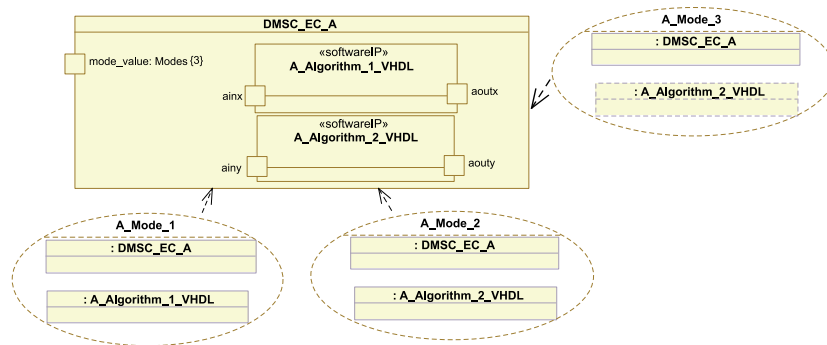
DMSC_EC_A

mode_value: Modes {3}

«softwareIP»
A_Algorithm_1_VHDL

ainx

aoutx

«softwareIP»
A_Algorithm_2_VHDL

ainy

aouty

A_Mode_3

: DMSC_EC_A

: A_Algorithm_2_VHDL

A_Mode_1

: DMSC_EC_A

: A_Algorithm_1_VHDL

A_Mode_2

: DMSC_EC_A

: A_Algorithm_2_VHDL